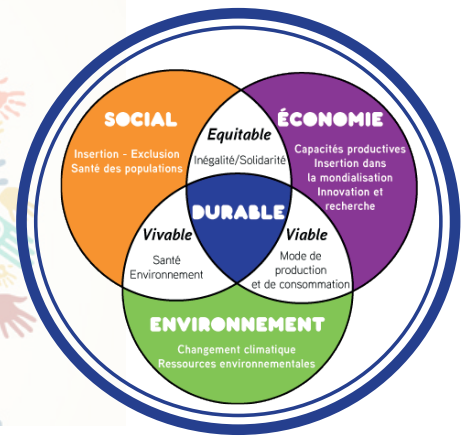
SOCIAL

Insertion - Exclusion
Santé des populations

Equitable
Inégalité/Solidarité

ÉCONOMIE

Capacités productives
Insertion dans la mondialisation
Innovation et recherche

DURABLE

Vivable
Santé
Environnement

Viable
Mode de production et de consommation

ENVIRONNEMENT

Changement climatique
Ressources environnementales